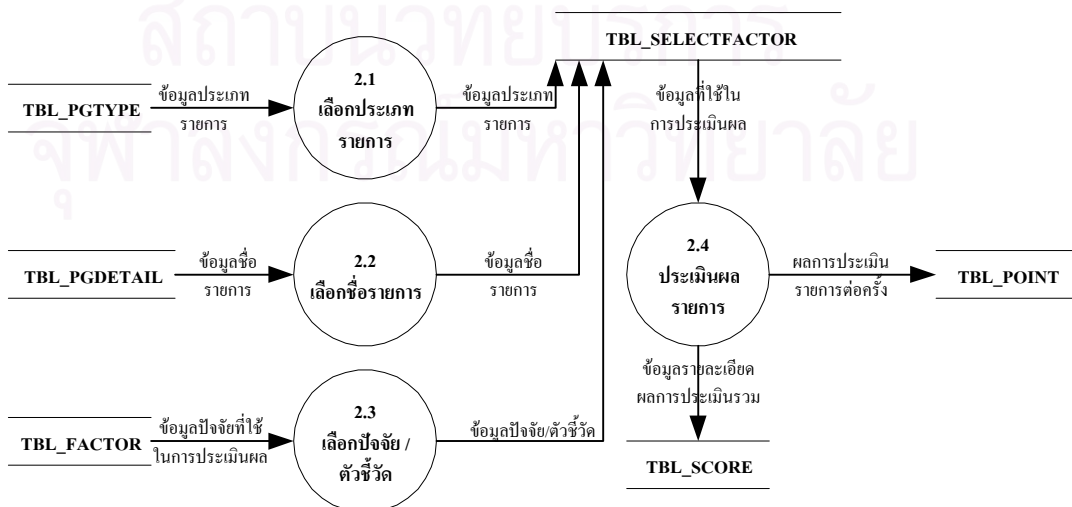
สถาบันวิทยบริการ
จุฬาลงกรณ์มหาวิทยาลัย

TBL_SELECTFACTOR

TBL_PGTYPE

ข้อมูลประเภท รายการ

2.1
เลือกประเภท รายการ

ข้อมูลประเภท รายการ

ข้อมูลที่ใช้ใน การประเมินผล

TBL_PGDETAIL

ข้อมูลชื่อ รายการ

2.2
เลือกชื่อรายการ

ข้อมูลชื่อ รายการ

2.4
ประเมินผล รายการ

ผลการประเมิน รายการต่อครั้ง

TBL_POINT

ข้อมูลรายละเอียด ผลการประเมินรวม

TBL_FACTOR

ข้อมูลปัจจัยที่ใช้ ในการประเมินผล

2.3
เลือกปัจจัย / ตัวชี้วัด

ข้อมูลปัจจัย/ตัวชี้วัด

TBL_SCORE